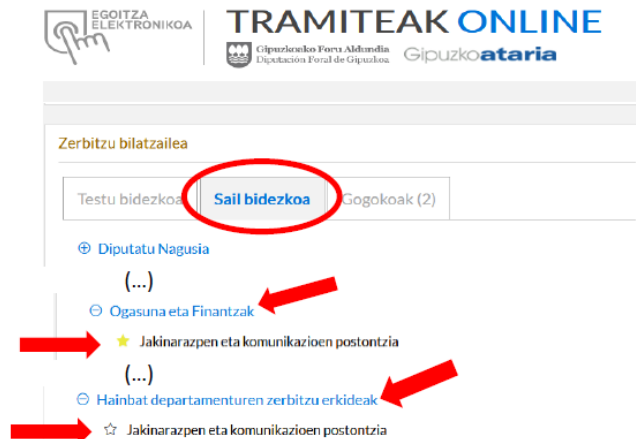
EGOITZA ELEKTRONIKOA

TRAMITEAK ONLINE

Gipuzkoako Foru Aldundia
Diputación Foral de Gipuzkoa

Gipuzkoaataria

Zerbitzu bilatzailea

Testu bidezkoa | Sail bidezkoa | Gogokoak (2)

⊕ Diputatu Nagusia

(...)

⊖ Ogasuna eta Finantzak

★ Jakinarazpen eta komunikazioen postontzia

(...)

⊖ Hainbat departamenturen zerbitzu erkideak

☆ Jakinarazpen eta komunikazioen postontzia